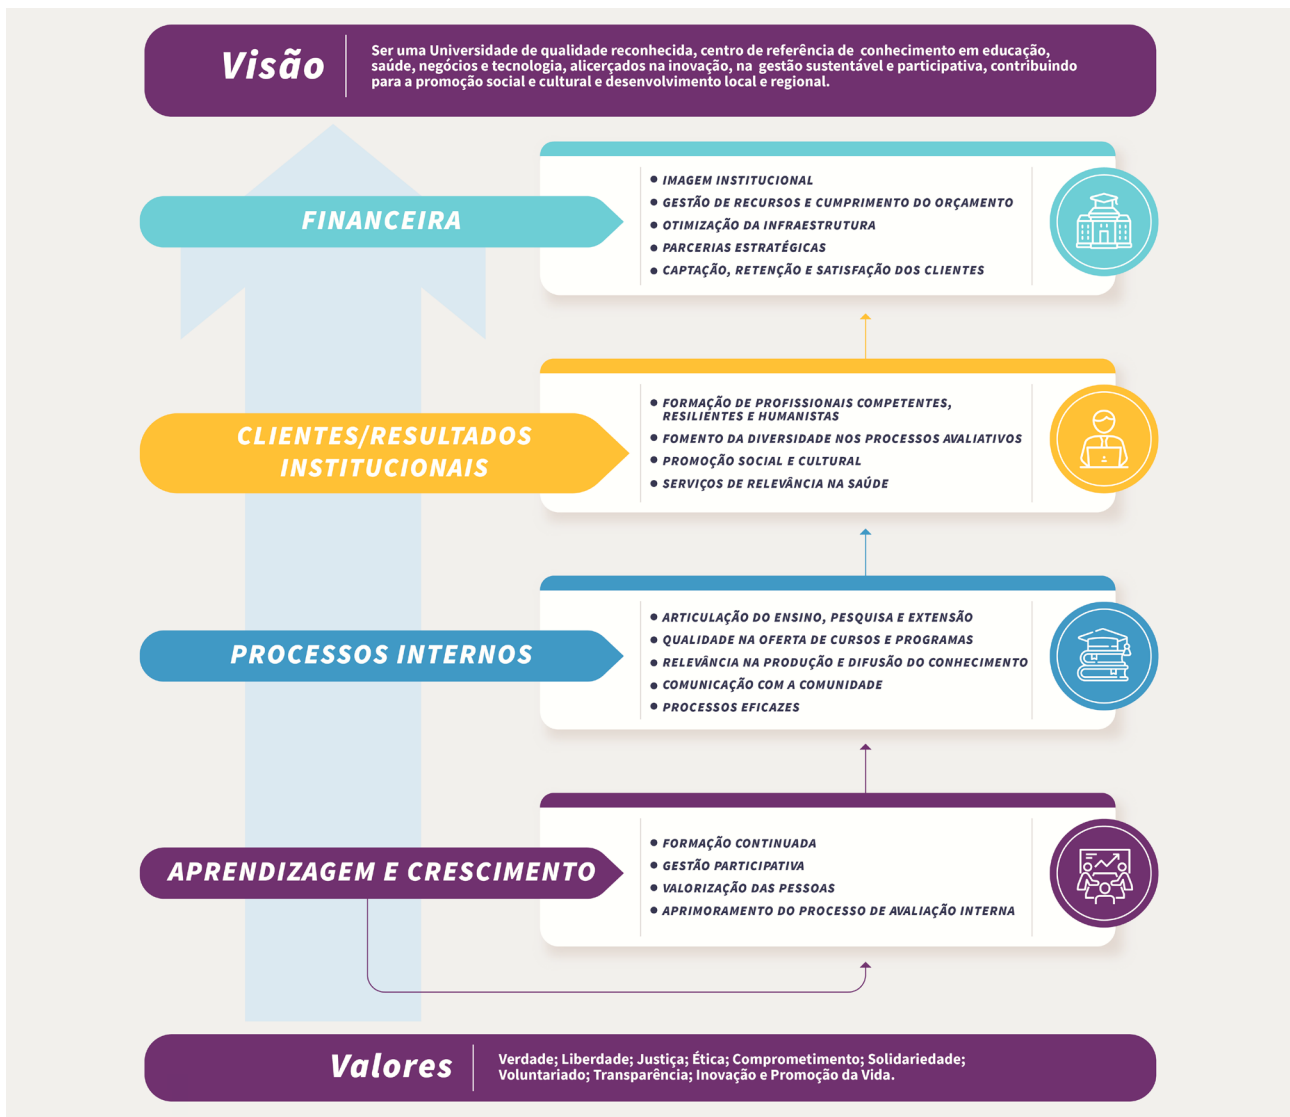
Visão

Ser uma Universidade de qualidade reconhecida, centro de referência de conhecimento em educação, saúde, negócios e tecnologia, alicerçados na inovação, na gestão sustentável e participativa, contribuindo para a promoção social e cultural e desenvolvimento local e regional.

FINANCEIRA

- IMAGEM INSTITUCIONAL
- GESTÃO DE RECURSOS E CUMPRIMENTO DO ORÇAMENTO
- OTIMIZAÇÃO DA INFRAESTRUTURA
- PARCERIAS ESTRATÉGICAS
- CAPTAÇÃO, RETENÇÃO E SATISFAÇÃO DOS CLIENTES

CLIENTES/RESULTADOS INSTITUCIONAIS

- FORMAÇÃO DE PROFISSIONAIS COMPETENTES, RESILIENTES E HUMANISTAS
- FOMENTO DA DIVERSIDADE NOS PROCESSOS AVALIATIVOS
- PROMOÇÃO SOCIAL E CULTURAL
- SERVIÇOS DE RELEVÂNCIA NA SAÚDE

PROCESSOS INTERNOS

- ARTICULAÇÃO DO ENSINO, PESQUISA E EXTENSÃO
- QUALIDADE NA OFERTA DE CURSOS E PROGRAMAS
- RELEVÂNCIA NA PRODUÇÃO E DIFUSÃO DO CONHECIMENTO
- COMUNICAÇÃO COM A COMUNIDADE
- PROCESSOS EFICAZES

APRENDIZAGEM E CRESCIMENTO

- FORMAÇÃO CONTINUADA
- GESTÃO PARTICIPATIVA
- VALORIZAÇÃO DAS PESSOAS
- APRIMORAMENTO DO PROCESSO DE AVALIAÇÃO INTERNA

Valores

Verdade; Liberdade; Justiça; Ética; Comprometimento; Solidariedade; Voluntariado; Transparência; Inovação e Promoção da Vida.